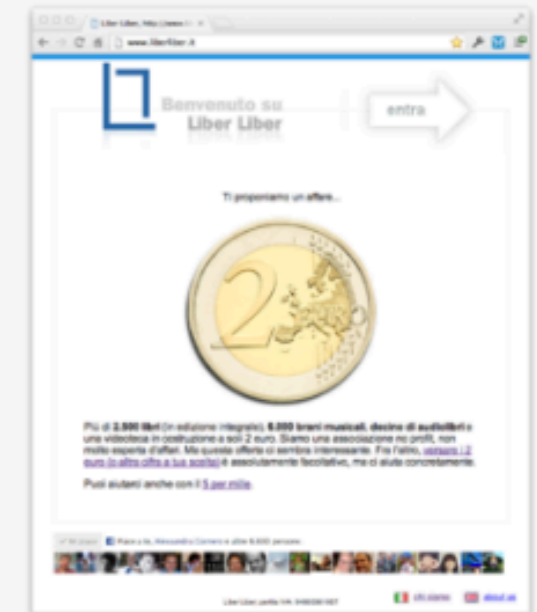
Liber Liber, Arte Libera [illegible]

www.liberliber.it

Benvenuto su
Liber Liber

entra

Ti proponiamo un affare...

2

Più di 2.500 libri (in edizione integrale), 8.000 brani musicali, decine di audiolibri e una videoteca in costruzione a soli 2 euro. Siamo una associazione no profit, non molto esperta d'affari. Ma questa offerta ci sembra interessante. Fra l'altro, versare i 2 euro (o altra cifra a tua scelta) è assolutamente facoltativo, ma ci aiuta concretamente.

Puoi aiutarci anche con il 5 per mille.

Mi piace Piace a te, Alessandra Cornero e altre 6.000 persone.

Liber Liber, partita IVA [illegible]

chi siamo about us